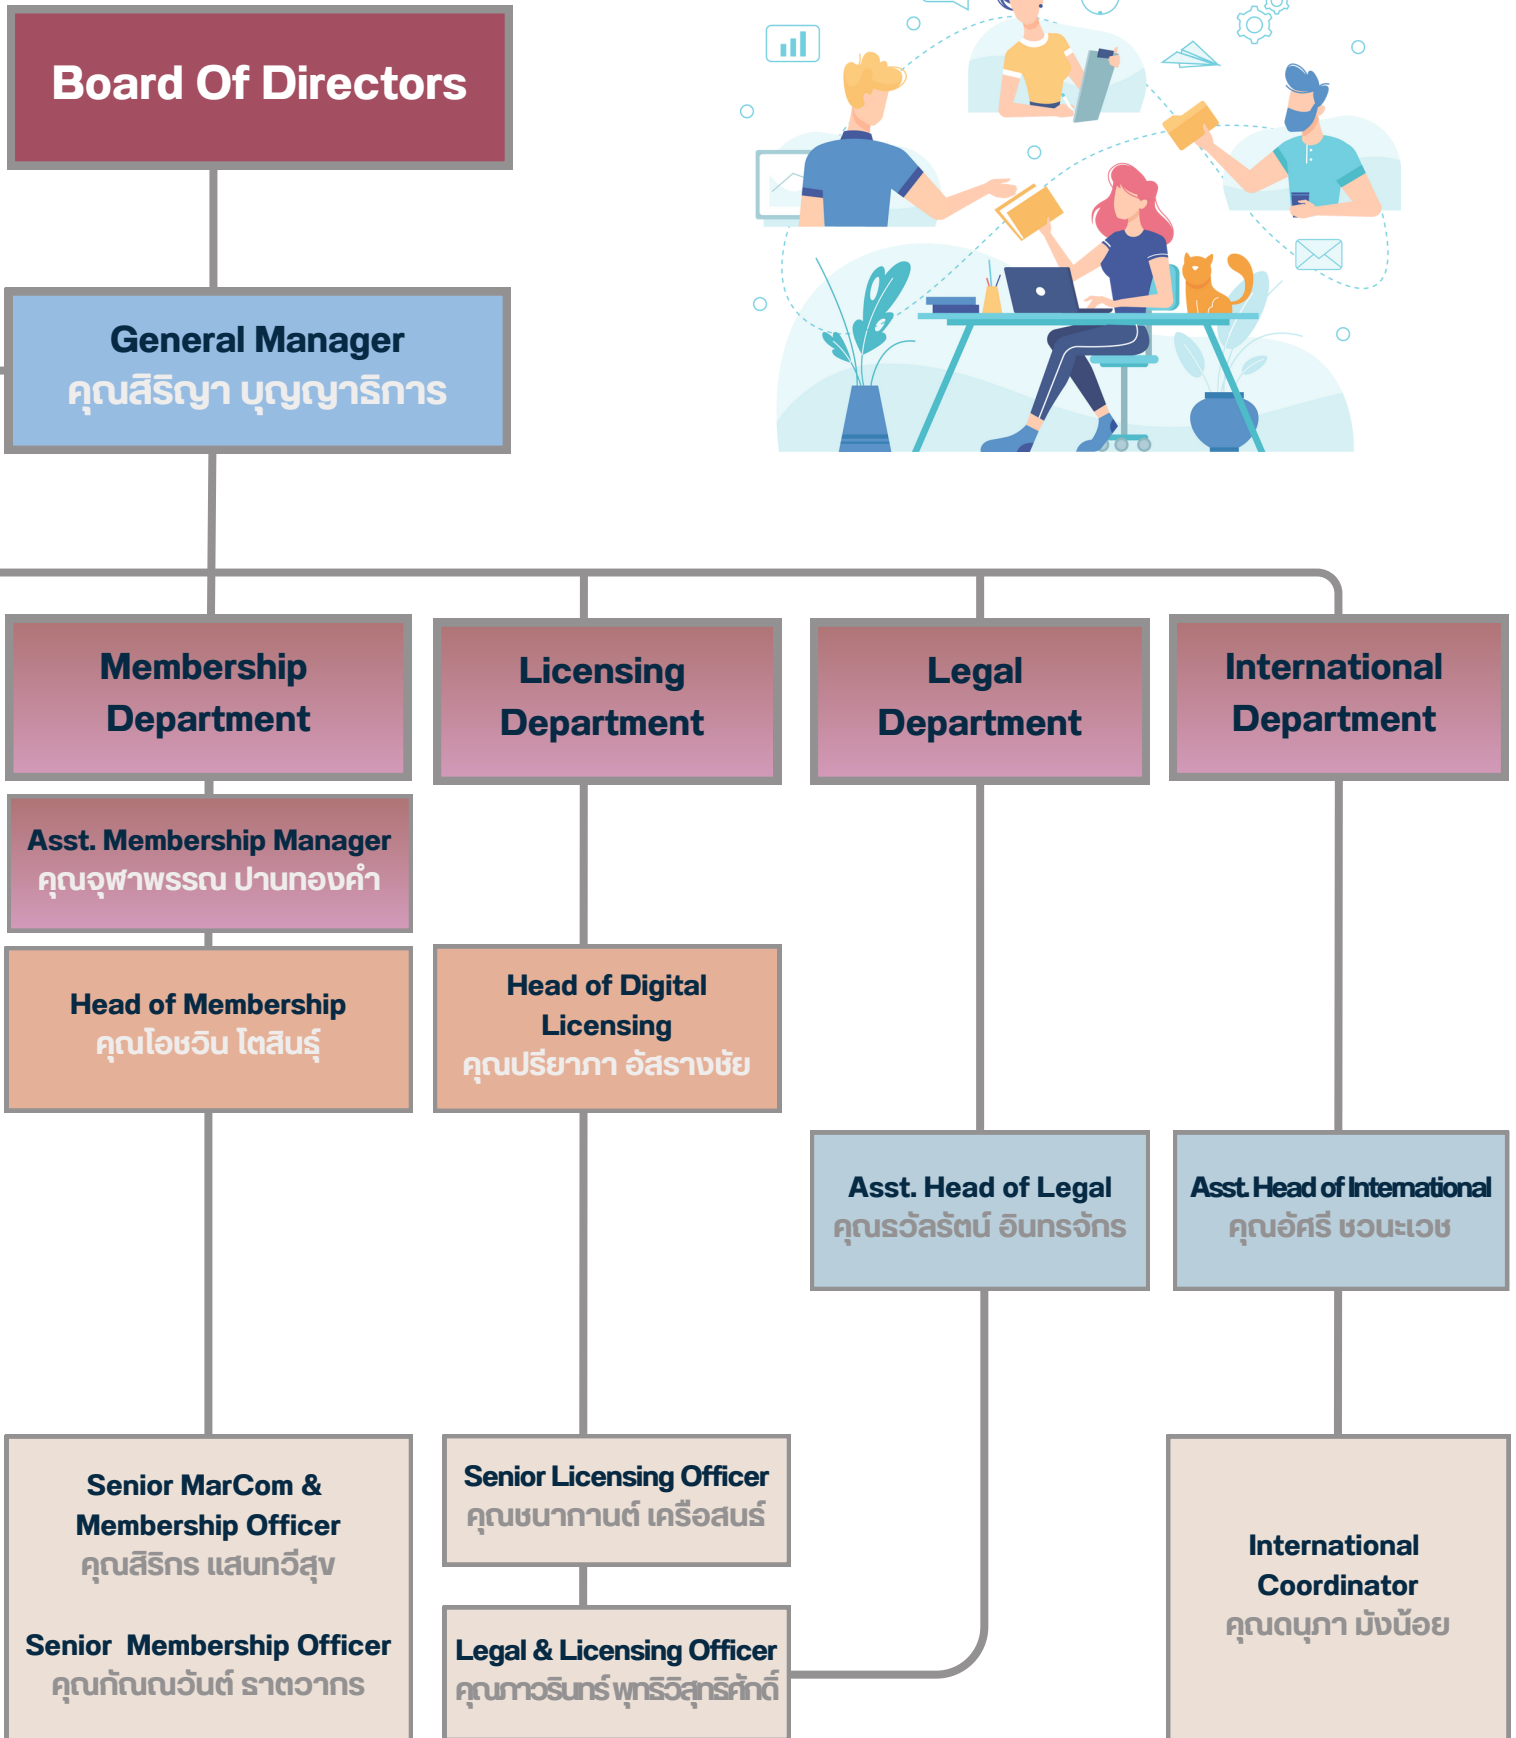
Board Of Directors

General Manager
คุณสิริญา บุญญาธิการ

Membership Department

Licensing Department

Legal Department

International Department

Asst. Membership Manager
คุณจุฬาพรรณ ปานทองคำ

Head of Membership
คุณโอชวิน โตสินธุ์

Head of Digital Licensing
คุณปรียาภา อัสรางชัย

Asst. Head of Legal
คุณธวัลรัตน์ อินทรจักร

Asst. Head of International
คุณอัศรี ชวนะเวช

Senior MarCom & Membership Officer
คุณสิรกร แสนทวีสุข

Senior Membership Officer
คุณกัณณวันต์ ราตวาการ

Senior Licensing Officer
คุณชนากานต์ เครือสนธ์

Legal & Licensing Officer
คุณภาวรินทร์ พุทธิวิสุทธิศักดิ์

International Coordinator
คุณดนุภา มังน้อย